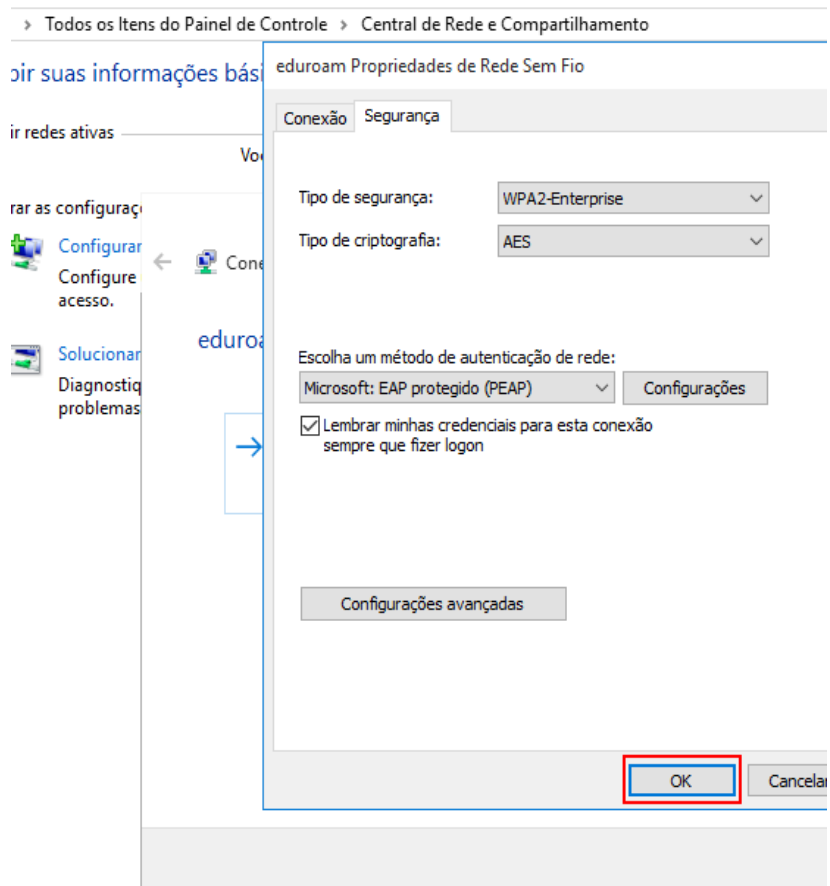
› Todos os Itens do Painel de Controle › Central de Rede e Compartilhamento

oir suas informações bási

ir redes ativas

Vo

rar as configuraç

Configurar
Configure
acesso.

Solucionar
Diagnostiq
problemas

Cone

eduroa

eduroam Propriedades de Rede Sem Fio

Conexão | Segurança

Tipo de segurança: WPA2-Enterprise

Tipo de criptografia: AES

Escolha um método de autenticação de rede:

Microsoft: EAP protegido (PEAP)

Configurações

Lembrar minhas credenciais para esta conexão sempre que fizer logon

Configurações avançadas

OK

Cancelar